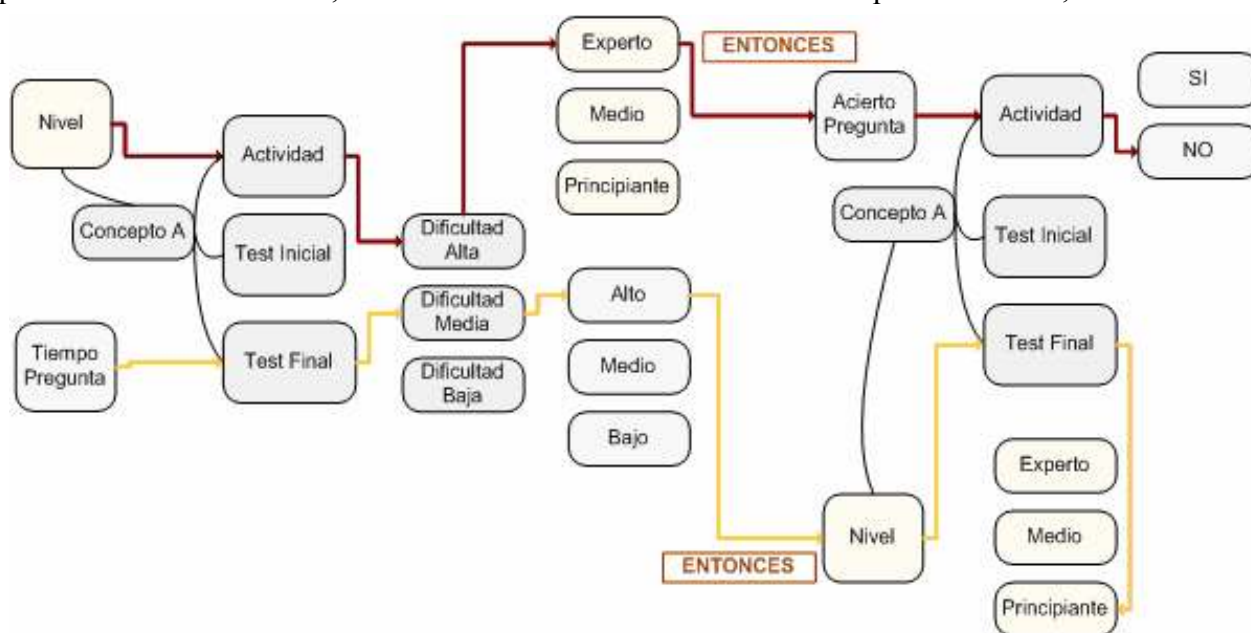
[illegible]

Nivel

Concepto A

Tiempo Pregunta

Actividad

Test Inicial

Test Final

Dificultad Alta

Dificultad Media

Dificultad Baja

Experto

Medio

Principiante

ENTONCES

Alto

Medio

Bajo

Acierto Pregunta

Concepto A

Actividad

Test Inicial

Test Final

SI

NO

ENTONCES

Nivel

Experto

Medio

Principiante